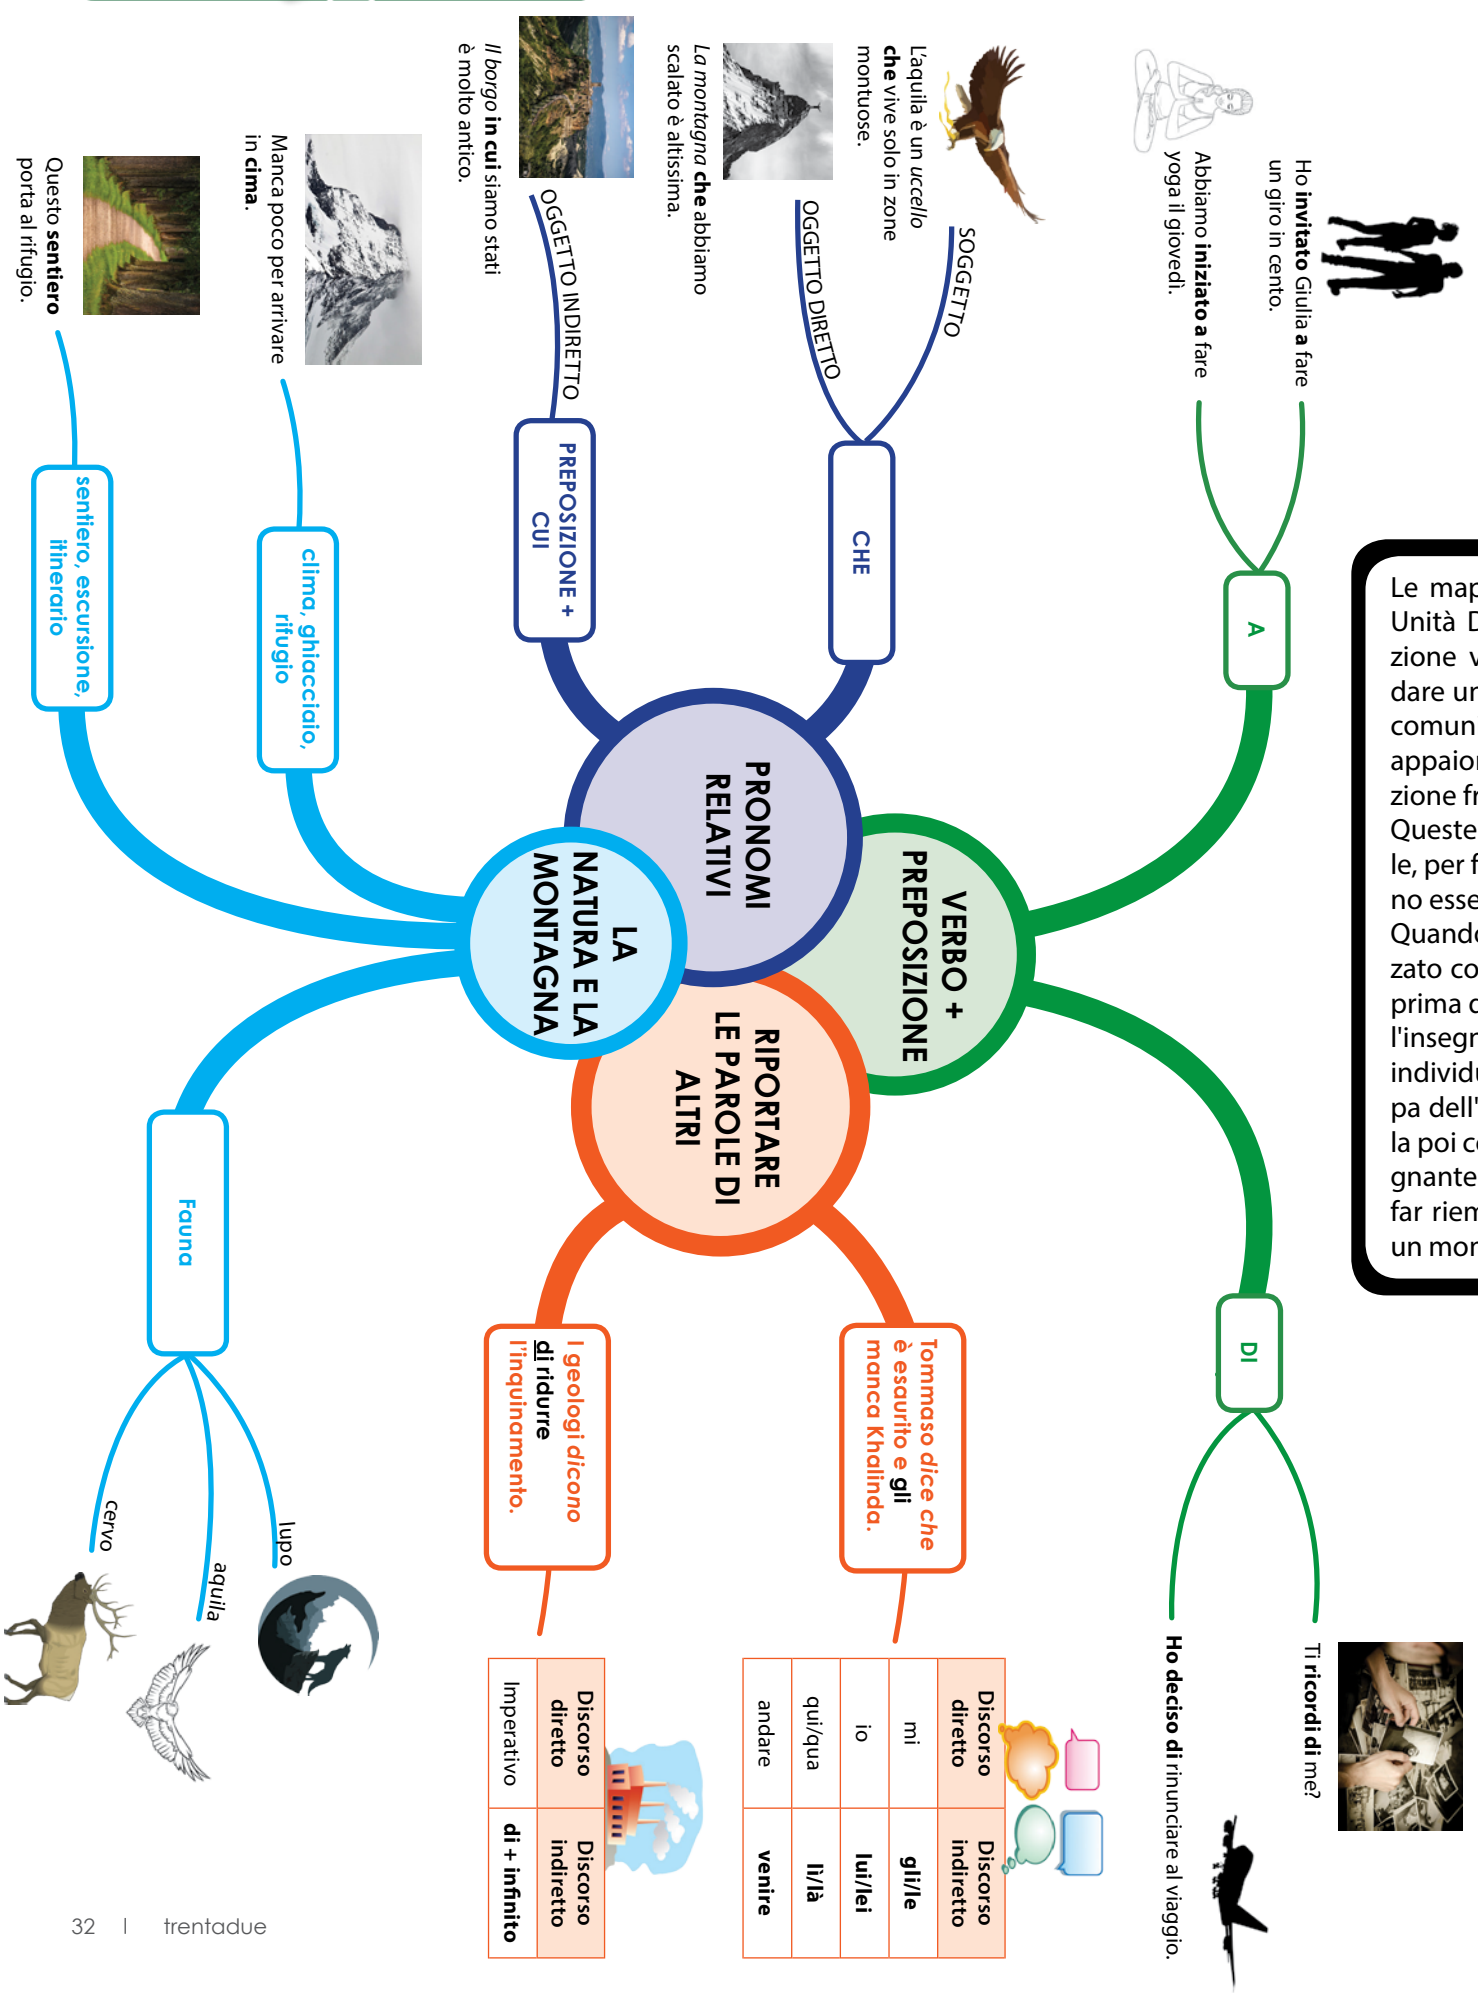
Le map
Unità D
zione v
dare un
comun
appaio
zione fr
Queste
le, per f
no esse
Quando
zato co
prima d
l'insegn
individu
pa dell'
la poi c
gnante
far riem
un mor

Ho **invitato** Giulia **a** fare un giro in cento.

Abbiamo **iniziato a** fare yoga il giovedì.

A

VERBO + PREPOSIZIONE

DI

Ti **ricordi di** me?

**Ho deciso di** rinunciare al viaggio.

L'aquila è un *uccello* **che** vive solo in zone montuose.

SOGGETTO

*La montagna* **che** abbiamo scalato è altissima.

OGGETTO DIRETTO

CHE

*Il borgo* **in cui** siamo stati è molto antico.

OGGETTO INDIRETTO

PREPOSIZIONE + CUI

PRONOMI RELATIVI

RIPORTARE LE PAROLE DI ALTRI

Tommaso *dice* **che** è esaurito e **gli** manca Khalinda.

| Discorso diretto | Discorso indiretto |
|---|---|
| mi | **gli/le** |
| io | **lui/lei** |
| qui/qua | **lì/là** |
| andare | **venire** |

I geologi *dicono* **di** ridurre l'inquinamento.

| Discorso diretto | Discorso indiretto |
|---|---|
| Imperativo | **di + infinito** |

LA NATURA E LA MONTAGNA

Manca poco per arrivare in **cima**.

clima, ghiacciaio, rifugio

Questo **sentiero** porta al rifugio.

sentiero, escursione, itinerario

Fauna

lupo

aquila

cervo

32 | trentadue